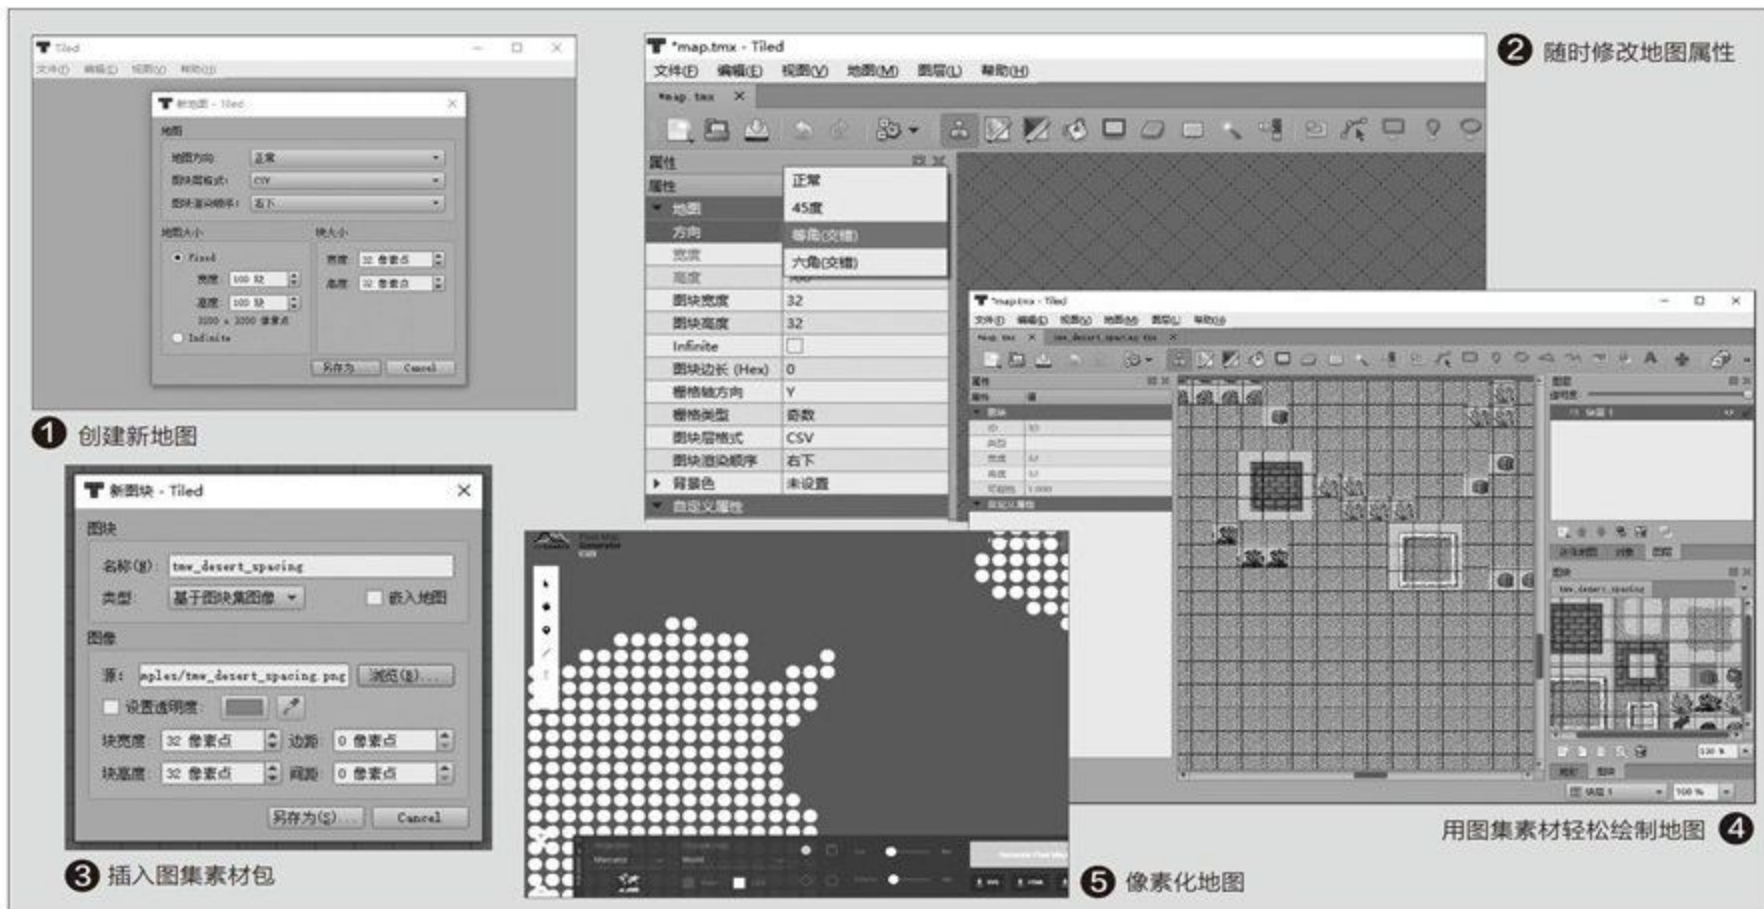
Tiled

文件(F) 编辑(E) 视图(V) 帮助(H)

新地图 - Tiled

地图

地图方向: 正常

图块层格式: CSV

图块渲染顺序: 右下

地图大小

Fixed

宽度: 100 块

高度: 100 块

3200 x 3200 像素点

Infinite

块大小

宽度: 32 像素点

高度: 32 像素点

另存为 Cancel

❶ 创建新地图

*map.tmx - Tiled

文件(F) 编辑(E) 视图(V) 地图(M) 图层(L) 帮助(H)

*map.tmx

属性

属性

地图

方向

宽度

高度

正常

45度

等角(交错)

六角(交错)

| 图块宽度 | 32 |
|---|---|
| 图块高度 | 32 |
| Infinite | |
| 图块边长 (Hex) | 0 |
| 栅格轴方向 | Y |
| 栅格类型 | 奇数 |
| 图块层格式 | CSV |
| 图块渲染顺序 | 右下 |
| 背景色 | 未设置 |

自定义属性

❷ 随时修改地图属性

*map.tmx - Tiled

新图块 - Tiled

图块

名称(N): tmw_desert_spacing

类型: 基于图块集图像

嵌入地图

图像

源: mples/tmw_desert_spacing.png

浏览(B)...

设置透明度:

块宽度: 32 像素点 边距: 0 像素点

块高度: 32 像素点 间距: 0 像素点

另存为(S)... Cancel

❸ 插入图集素材包

用图集素材轻松绘制地图 ❹

❺ 像素化地图